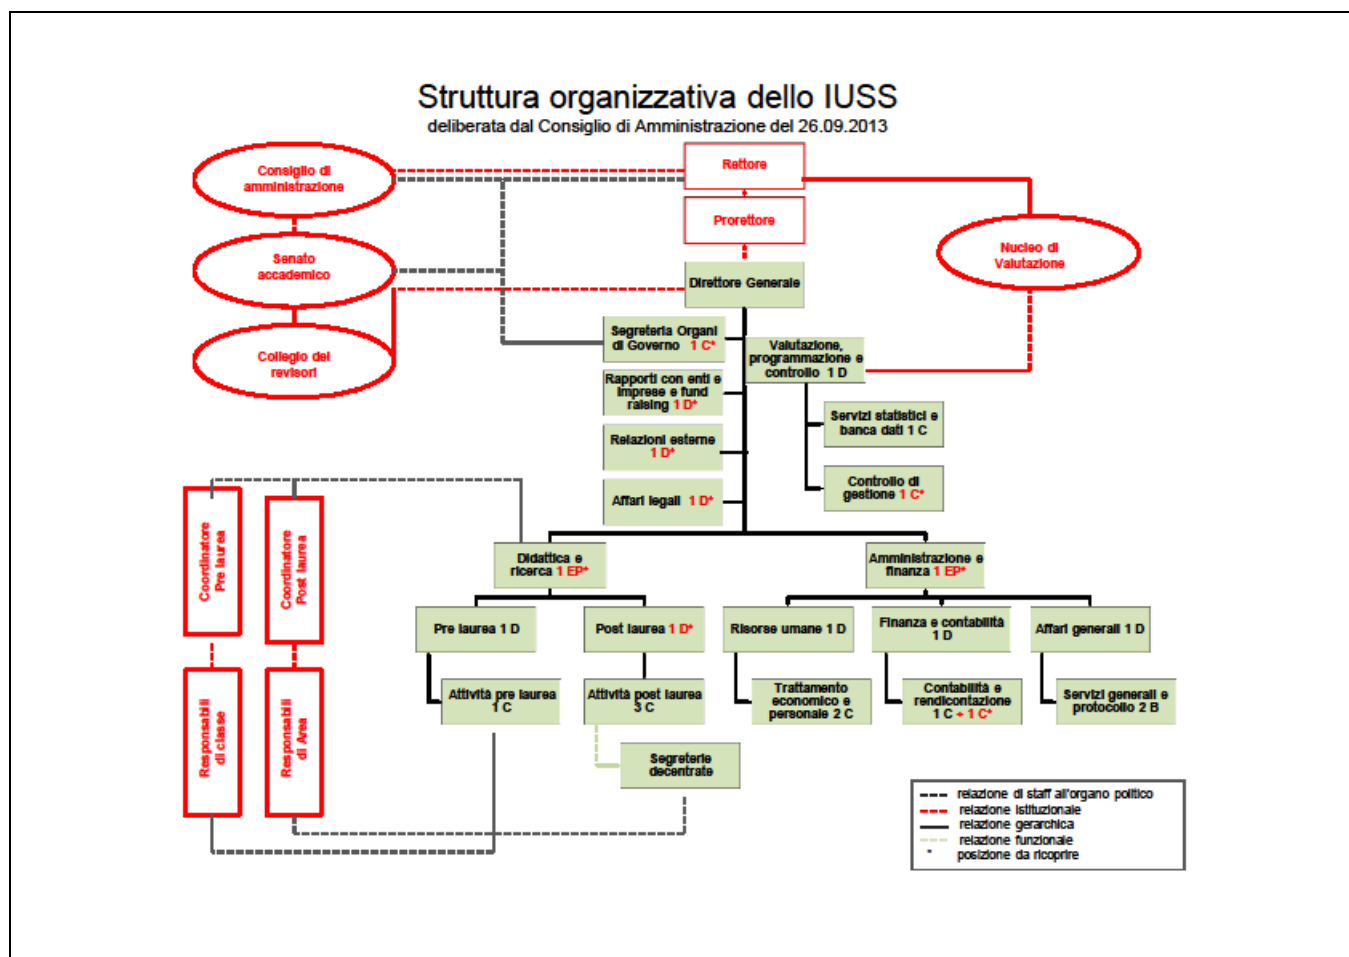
Struttura organizzativa dello IUSS
deliberata dal Consiglio di Amministrazione del 26.09.2013

Consiglio di amministrazione

Senato accademico

Collegio dei revisori

Rettore

Prorettore

Nucleo di Valutazione

Direttore Generale

Segreteria Organi di Governo 1 C*

Valutazione, programmazione e controllo 1 D

Rapporti con enti e imprese e fund raising 1 D*

Servizi statistici e banca dati 1 C

Relazioni esterne 1 D*

Controllo di gestione 1 C*

Affari legali 1 D*

Coordinatore Pre laurea

Coordinatore Post laurea

Didattica e ricerca 1 EP*

Amministrazione e finanza 1 EP*

Pre laurea 1 D

Post laurea 1 D*

Risorse umane 1 D

Finanza e contabilità 1 D

Affari generali 1 D

Attività pre laurea 1 C

Attività post laurea 3 C

Trattamento economico e personale 2 C

Contabilità e rendicontazione 1 C + 1 C*

Servizi generali e protocollo 2 B

Segreterie decentrate

Responsabili di classe

Responsabili di Area

relazione di staff all'organo politico
relazione istituzionale
relazione gerarchica
relazione funzionale
* posizione da ricoprire